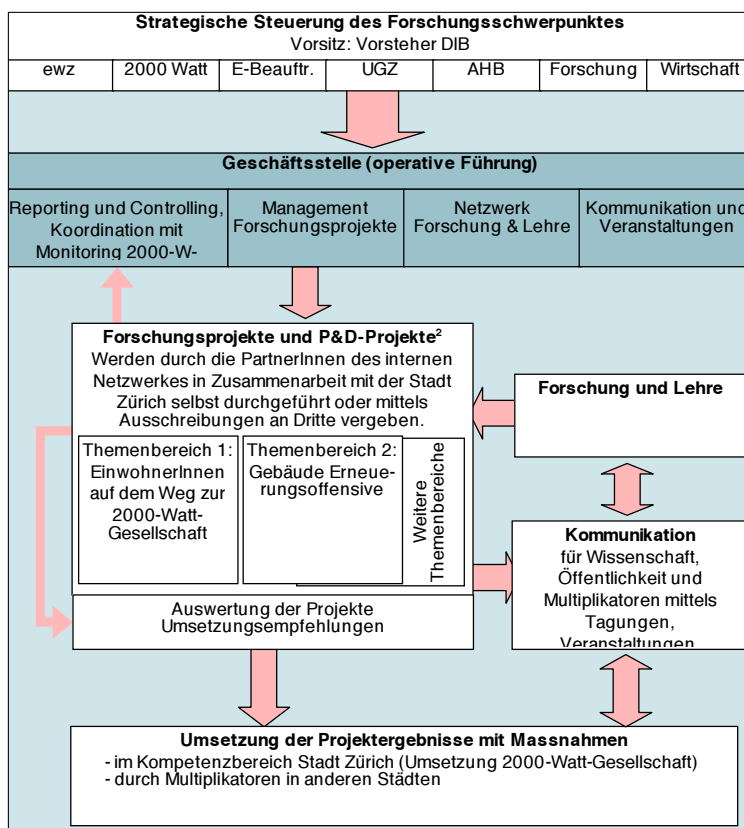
**Strategische Steuerung des Forschungsschwerpunktes**
Vorsitz: Vorsteher DIB

| ewz | 2000 Watt | E-Beauftr. | UGZ | AHB | Forschung | Wirtschaft |
|---|---|---|---|---|---|---|

**Geschäftsstelle (operative Führung)**

| Reporting und Controlling, Koordination mit Monitoring 2000-W- | Management Forschungsprojekte | Netzwerk Forschung & Lehre | Kommunikation und Veranstaltungen |
|---|---|---|---|

**Forschungsprojekte und P&D-Projekte$^2$**
Werden durch die PartnerInnen des internen Netzwerkes in Zusammenarbeit mit der Stadt Zürich selbst durchgeführt oder mittels Ausschreibungen an Dritte vergeben.

Themenbereich 1: EinwohnerInnen auf dem Weg zur 2000-Watt-Gesellschaft

Themenbereich 2: Gebäude Erneuerungsoffensive

Weitere Themenbereiche

Auswertung der Projekte
Umsetzungsempfehlungen

**Forschung und Lehre**

**Kommunikation**
für Wissenschaft, Öffentlichkeit und Multiplikatoren mittels Tagungen, Veranstaltungen

**Umsetzung der Projektergebnisse mit Massnahmen**
- im Kompetenzbereich Stadt Zürich (Umsetzung 2000-Watt-Gesellschaft)
- durch Multiplikatoren in anderen Städten